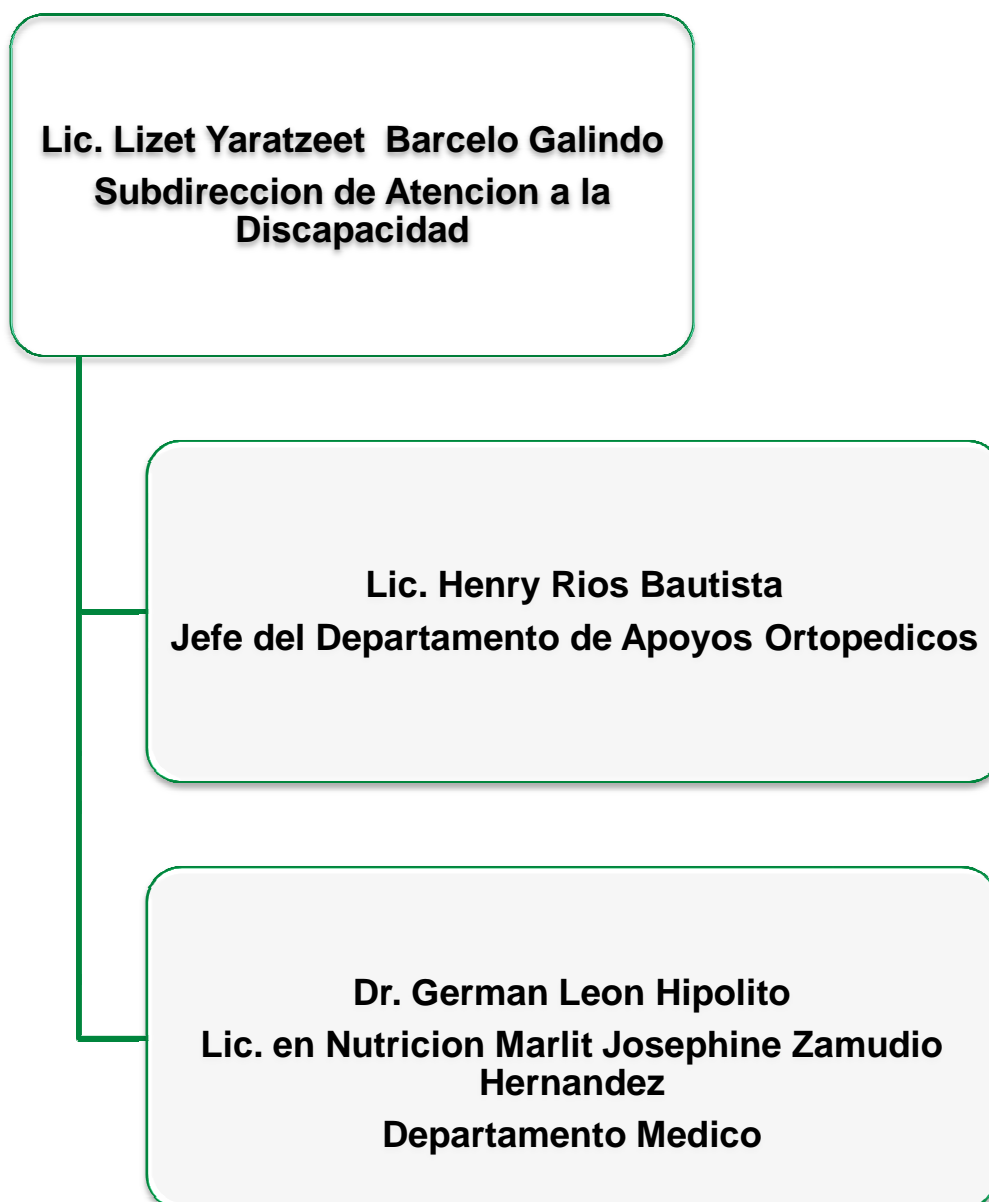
Lic. Lizet Yaratzeet  Barcelo Galindo
Subdireccion de Atencion a la Discapacidad

Lic. Henry Rios Bautista
Jefe del Departamento de Apoyos Ortopedicos

Dr. German Leon Hipolito
Lic. en Nutricion Marlit Josephine Zamudio Hernandez
Departamento Medico